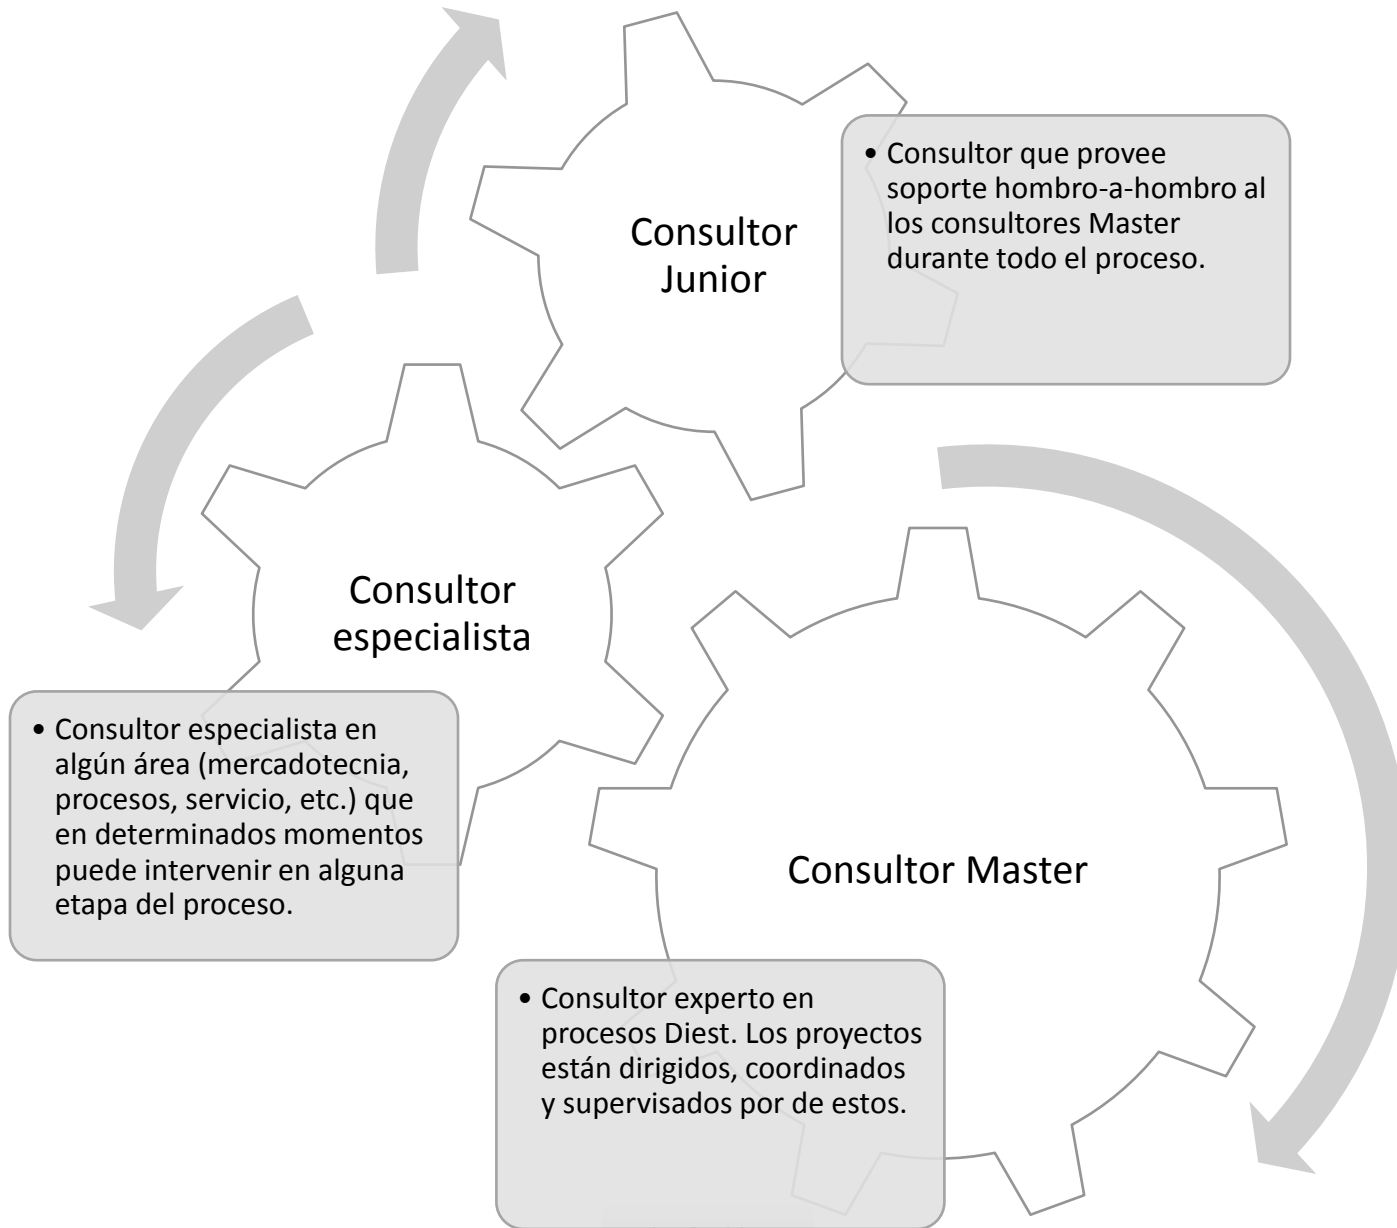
Consultor Junior

• Consultor que provee soporte hombro-a-hombro al los consultores Master durante todo el proceso.

Consultor especialista

• Consultor especialista en algún área (mercadotecnia, procesos, servicio, etc.) que en determinados momentos puede intervenir en alguna etapa del proceso.

Consultor Master

• Consultor experto en procesos Diest. Los proyectos están dirigidos, coordinados y supervisados por de estos.